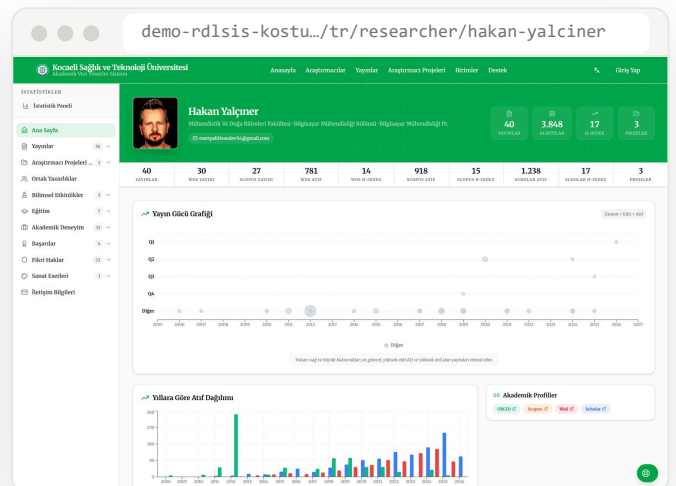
demo-rdlsis-kostu…/tr/researcher/hakan-yalciner

Kocaeli Sağlık ve Teknoloji Üniversitesi
Akademik Veri Yönetim Sistemi

Anasayfa Araştırmacılar Yayınlar Araştırmacı Projeleri Birimler Destek Giriş Yap

İSTATİSTİKLER
İstatistik Paneli

Ana Sayfa
Yayınlar 36
Araştırmacı Projeleri 3
Ortak Yazarlıklar
Bilimsel Etkinlikler 3
Eğitim 7
Akademik Deneyim 21
Başarılar 4
Fikri Haklar 22
Sanat Eserleri 1
İletişim Bilgileri

Hakan Yalçıner
Mühendislik ve Doğa Bilimleri Fakültesi › Bilgisayar Mühendisliği Bölümü › Bilgisayar Mühendisliği Pr.
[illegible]@gmail.com

40 YAYINLAR
3.848 ALINTILAR
17 H-INDEX
3 PROJELER

| 40 | 30 | 27 | 781 | 14 | 918 | 15 | 1.238 | 17 | 3 |
|---|---|---|---|---|---|---|---|---|---|
| YAYINLAR | WOS YAYINI | SCOPUS YAYINI | WOS ATIF | WOS H-INDEX | SCOPUS ATIF | SCOPUS H-INDEX | SCHOLAR ATIF | SCHOLAR H-INDEX | PROJELER |

Yayın Gücü Grafiği
Zaman • Etki • Atıf

Q1
Q2
Q3
Q4
Diğer

2005 2006 2007 2008 2009 2010 2011 2012 2013 2014 2015 2016 2017 2018 2019 2020 2021 2022 2023 2024 2025 2026 2027

Diğer

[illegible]

Yıllara Göre Atıf Dağılımı

Akademik Profiller
ORCID Scopus WoS Scholar